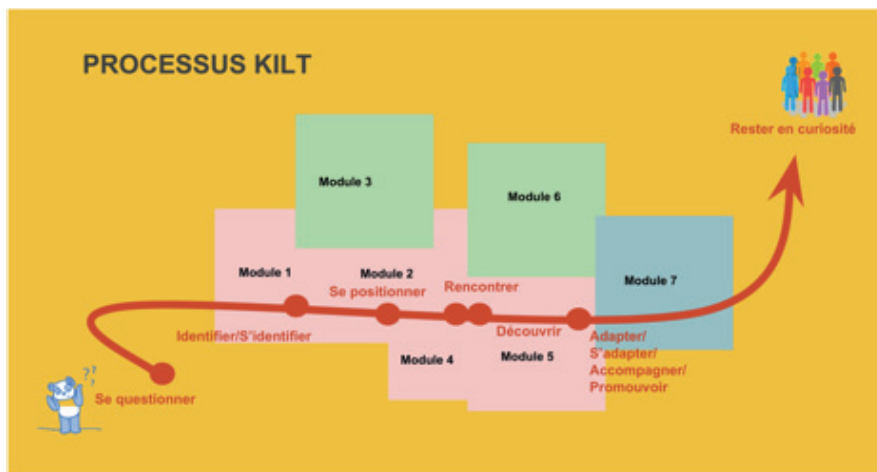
PROCESSUS KILT

Rester en curiosité

Module 3

Module 6

Module 1

Module 2

Se positionner

Rencontrer

Module 7

Identifier/S'identifier

Découvrir

Adapter/ S'adapter/ Accompagner/ Promouvoir

Module 4

Module 5

??

Se questionner